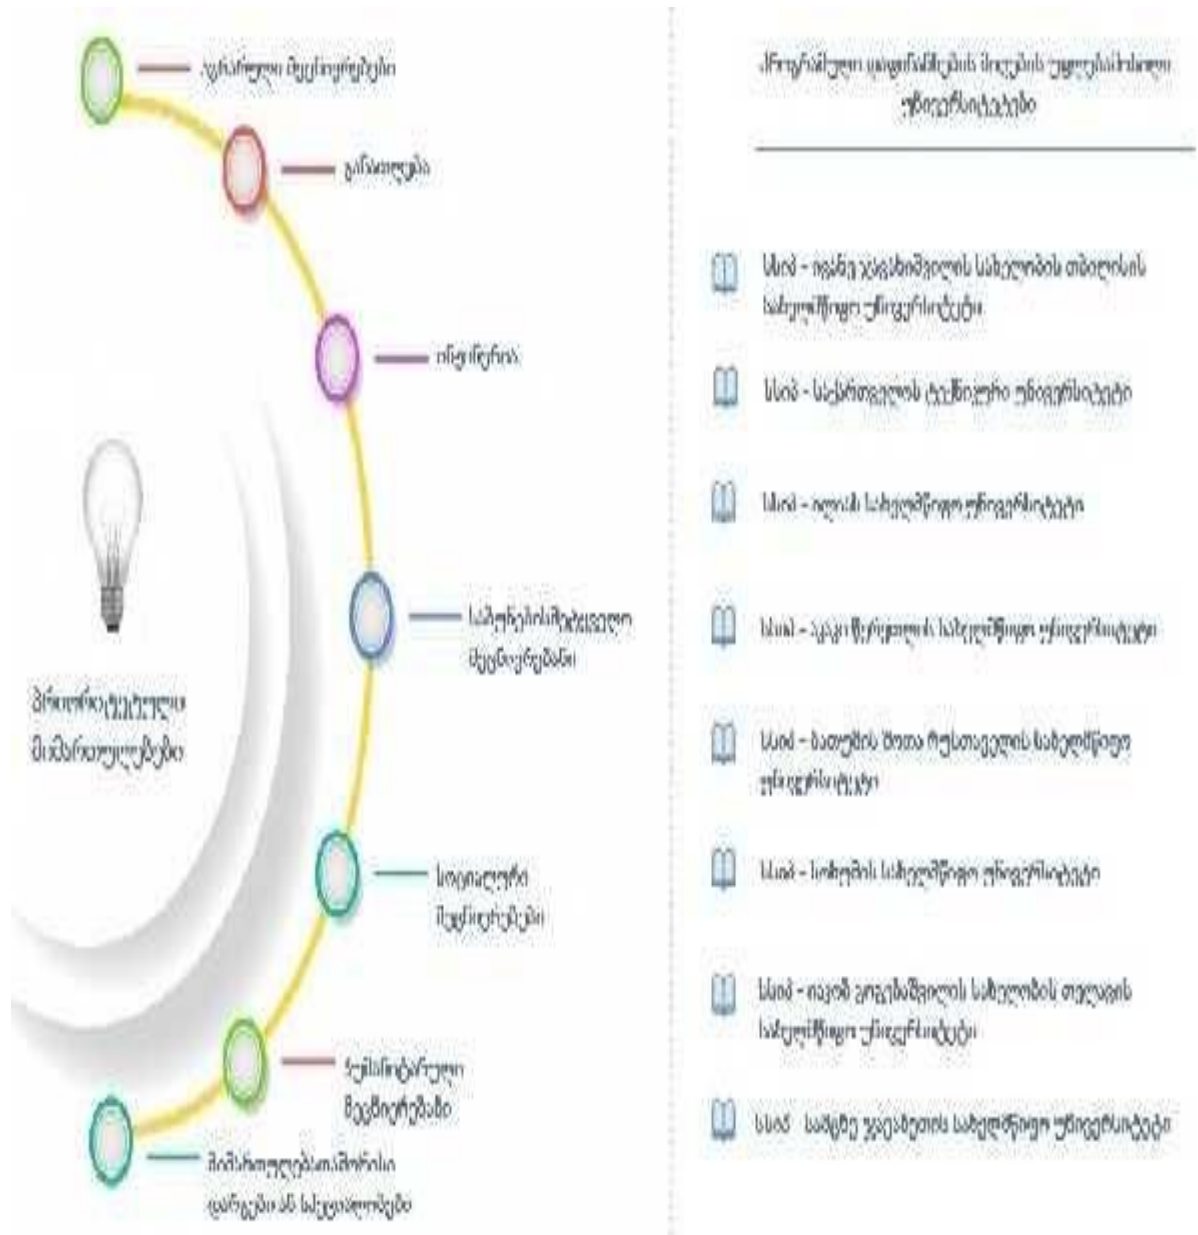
ზუსტი მეცნიერებები

განათლება

ინჟინერია

საბუნებისმეტყველო მეცნიერებანი

პრიორიტეტული მიმართულებები

სოციალური მეცნიერებები

ჰუმანიტარული მეცნიერებანი

ბიზნესი და ადმინისტრირება

პროგრამაში ჩართული უნივერსიტეტები

სსიპ - ივანე ჯავახიშვილის სახელობის თბილისის სახელმწიფო უნივერსიტეტი

სსიპ - საქართველოს ტექნიკური უნივერსიტეტი

სსიპ - ილიას სახელმწიფო უნივერსიტეტი

სსიპ - აკაკი წერეთლის სახელმწიფო უნივერსიტეტი

სსიპ - ბათუმის შოთა რუსთაველის სახელმწიფო უნივერსიტეტი

სსიპ - სოხუმის სახელმწიფო უნივერსიტეტი

სსიპ - იაკობ გოგებაშვილის სახელობის თელავის სახელმწიფო უნივერსიტეტი

სსიპ - სამცხე ჯავახეთის სახელმწიფო უნივერსიტეტი